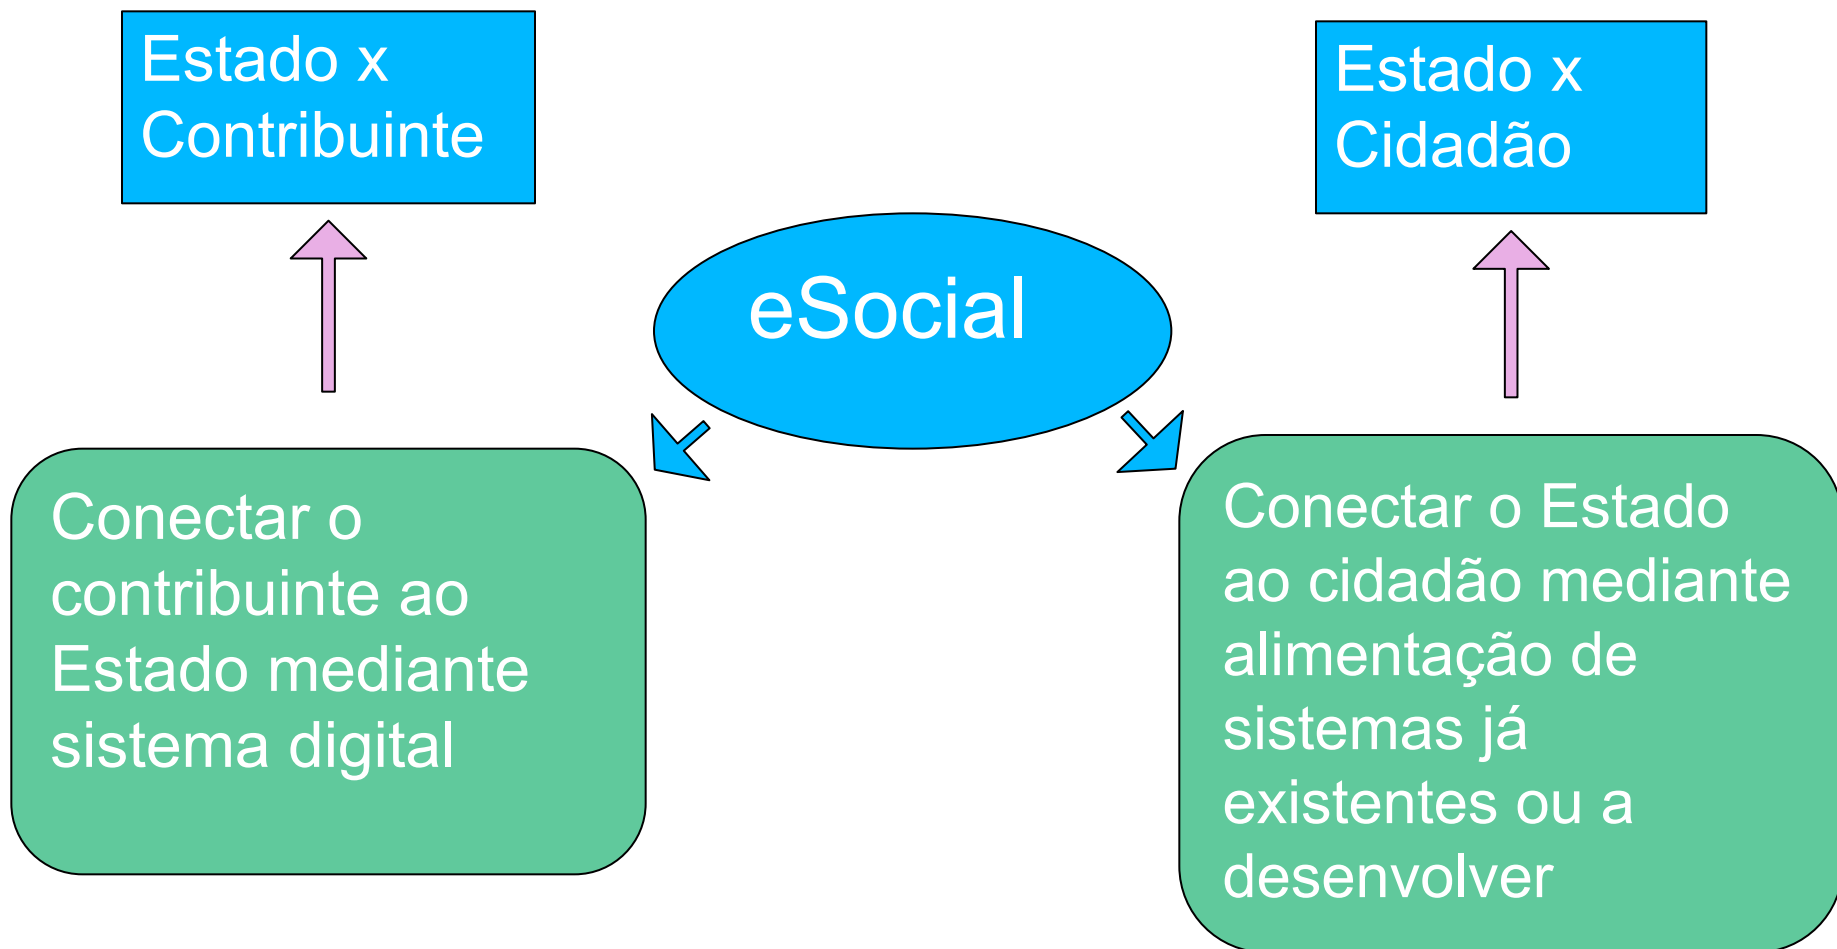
Estado x Contribuinte

Estado x Cidadão

eSocial

Conectar o contribuinte ao Estado mediante sistema digital

Conectar o Estado ao cidadão mediante alimentação de sistemas já existentes ou a desenvolver